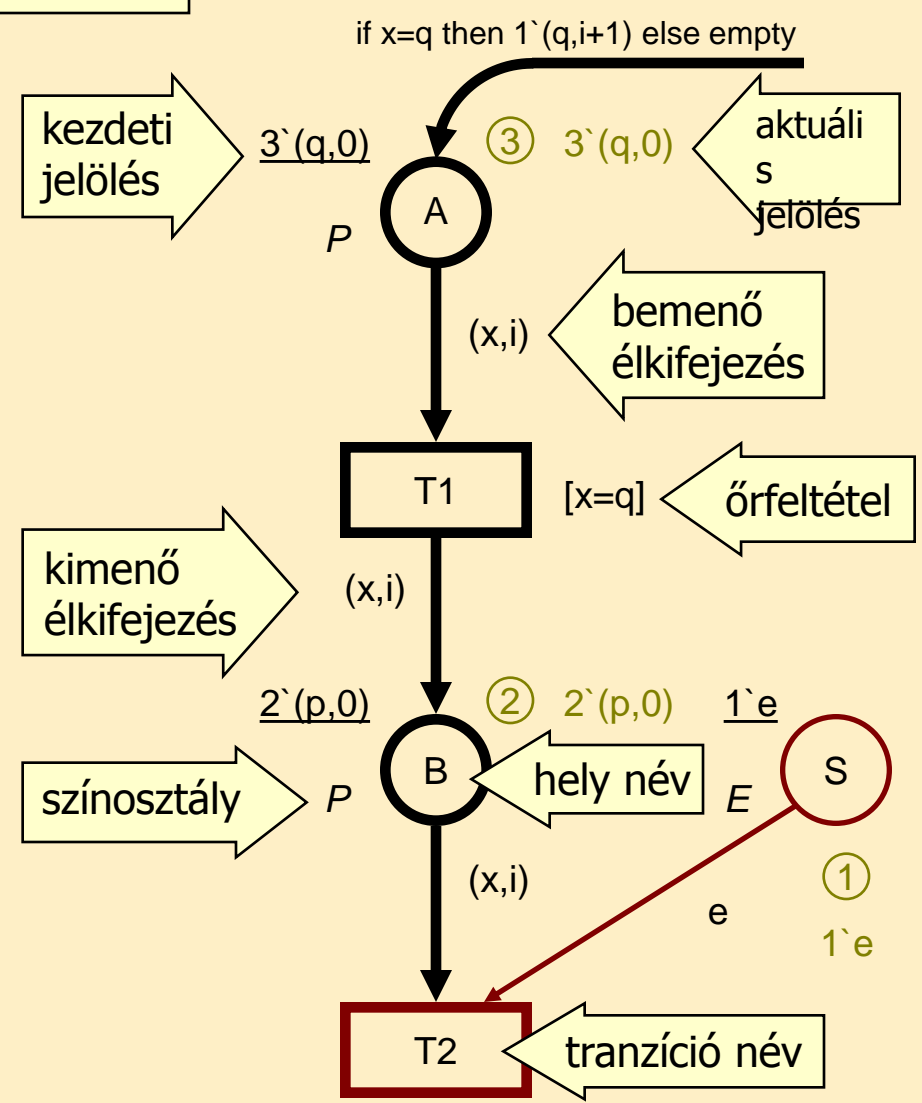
if x=q then 1`(q,i+1) else empty

kezdeti jelölés

3`(q,0)

③ 3`(q,0)

aktuális jelölés

A

P

(x,i)

bemenő élkifejezés

T1

[x=q]

őrfeltétel

kimenő élkifejezés

(x,i)

2`(p,0)

② 2`(p,0)

1`e

B

hely név

S

színosztály

P

E

(x,i)

①

e

1`e

T2

tranzíció név